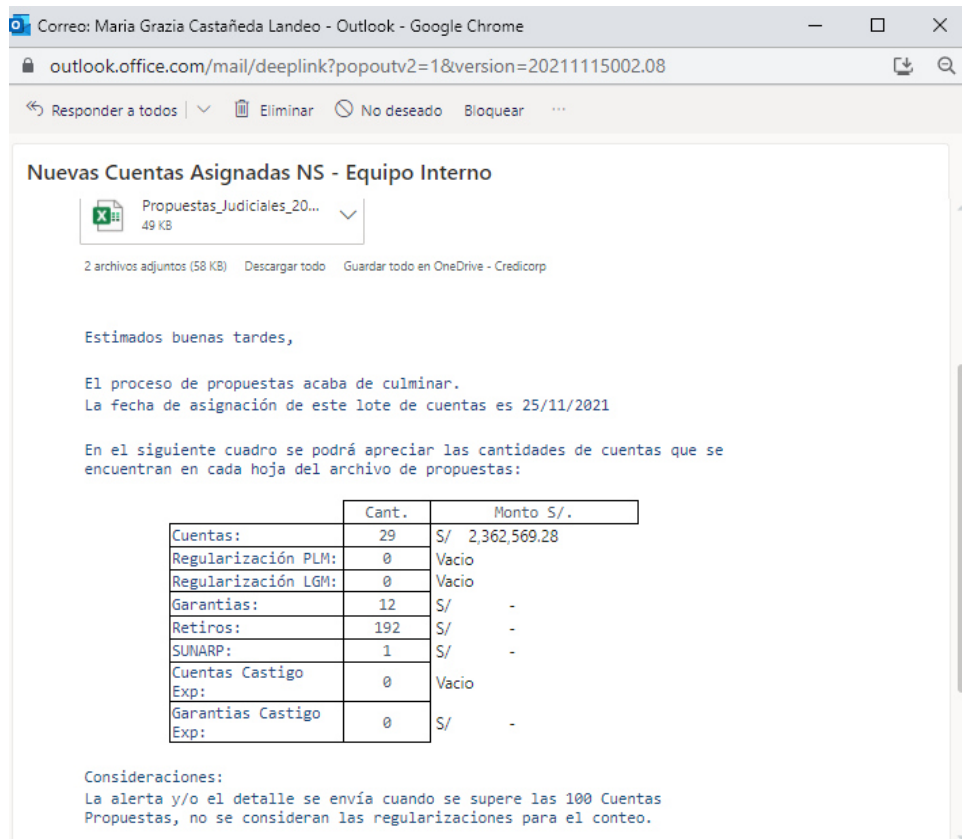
Correo: Maria Grazia Castañeda Landeo - Outlook - Google Chrome

outlook.office.com/mail/deeplink?popoutv2=1&version=20211115002.08

Responder a todos | Eliminar | No deseado | Bloquear | ···

Nuevas Cuentas Asignadas NS - Equipo Interno

Propuestas_Judiciales_20...
49 KB

2 archivos adjuntos (58 KB) Descargar todo Guardar todo en OneDrive - Credicorp

Estimados buenas tardes,

El proceso de propuestas acaba de culminar.
La fecha de asignación de este lote de cuentas es 25/11/2021

En el siguiente cuadro se podrá apreciar las cantidades de cuentas que se encuentran en cada hoja del archivo de propuestas:

| | Cant. | Monto S/. |
|---|---|---|
| Cuentas: | 29 | S/ 2,362,569.28 |
| Regularización PLM: | 0 | Vacio |
| Regularización LGM: | 0 | Vacio |
| Garantias: | 12 | S/ - |
| Retiros: | 192 | S/ - |
| SUNARP: | 1 | S/ - |
| Cuentas Castigo Exp: | 0 | Vacio |
| Garantias Castigo Exp: | 0 | S/ - |

Consideraciones:
La alerta y/o el detalle se envía cuando se supere las 100 Cuentas Propuestas, no se consideran las regularizaciones para el conteo.